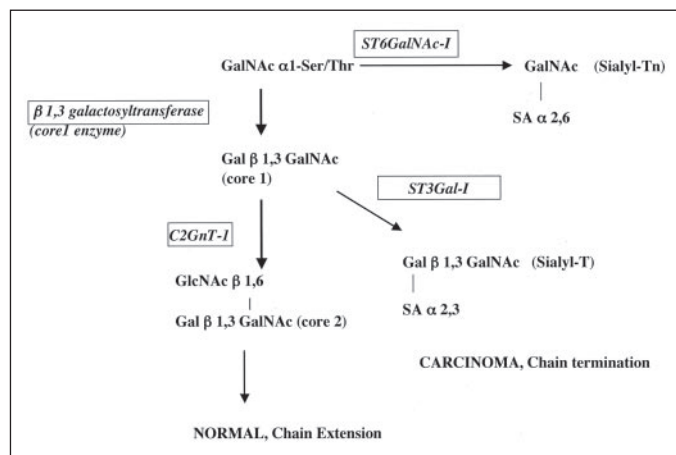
ST6GalNAc-I

GalNAc α1-Ser/Thr

GalNAc (Sialyl-Tn)

SA α 2,6

β 1,3 galactosyltransferase (core1 enzyme)

Gal β 1,3 GalNAc (core 1)

ST3Gal-I

C2GnT-I

GlcNAc β 1,6

Gal β 1,3 GalNAc (core 2)

Gal β 1,3 GalNAc (Sialyl-T)

SA α 2,3

CARCINOMA, Chain termination

NORMAL, Chain Extension